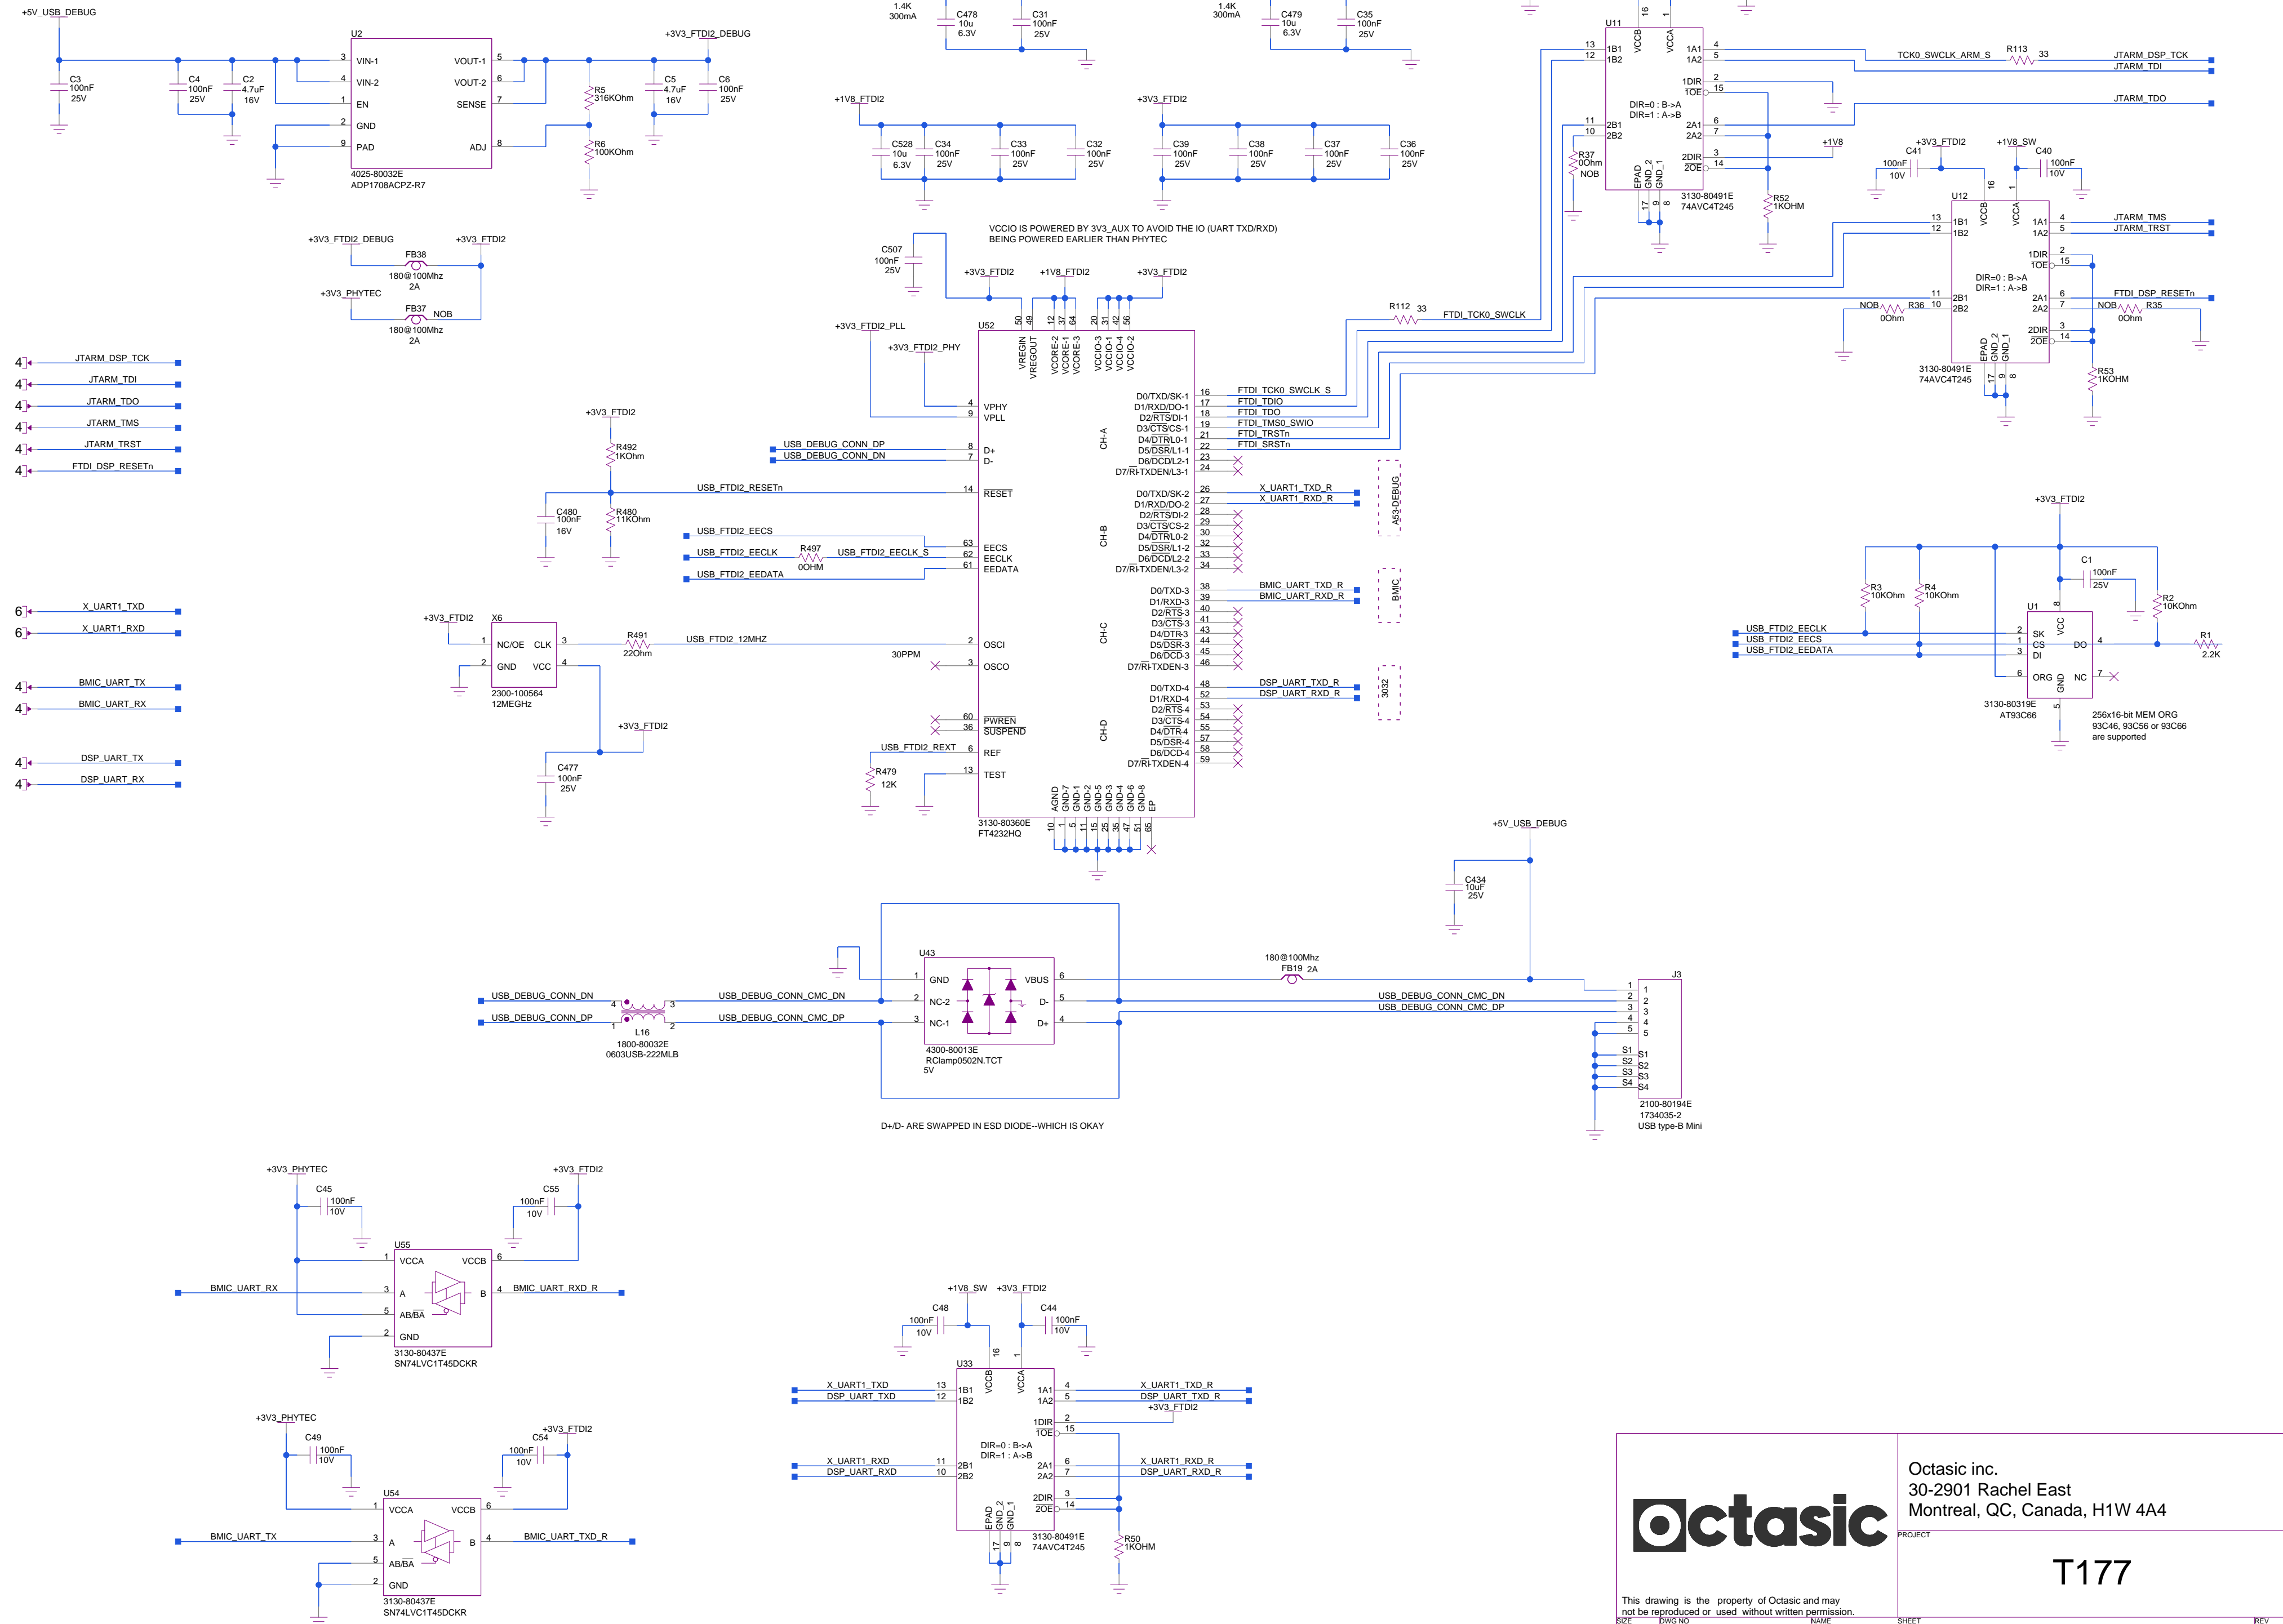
+5V_USB_DEBUG

U2
3 VIN-1
4 VIN-2
1 EN
2 GND
9 PAD
VOUT-1 5
VOUT-2 6
SENSE 7
ADJ 8
4025-80032E
ADP1708ACPZ-R7

C3 100nF 25V
C4 100nF 25V
C2 4.7uF 16V
R5 316KOhm
R6 100KOhm
C5 4.7uF 16V
C6 100nF 25V
+3V3_FTDI2_DEBUG

1.4K 300mA
C478 10u 6.3V
C31 100nF 25V
1.4K 300mA
C479 10u 6.3V
C35 100nF 25V

+1V8_FTDI2
C528 10u 6.3V
C34 100nF 25V
C33 100nF 25V
C32 100nF 25V
+3V3_FTDI2
C39 100nF 25V
C38 100nF 25V
C37 100nF 25V
C36 100nF 25V

VCCIO IS POWERED BY 3V3_AUX TO AVOID THE IO (UART TXD/RXD) BEING POWERED EARLIER THAN PHYTEC

+3V3_FTDI2_DEBUG
+3V3_FTDI2
FB38
180@100Mhz 2A
+3V3_PHYTEC
FB37
NOB
180@100Mhz 2A

C507 100nF 25V
+3V3_FTDI2
+1V8_FTDI2
+3V3_FTDI2
+3V3_FTDI2_PLL
+3V3_FTDI2_PHY

U11
13 1B1
12 1B2
11 2B1
10 2B2
16 VCCB
1 VCCA
1A1 4
1A2 5
1DIR 2
1OE 15
DIR=0 : B->A
DIR=1 : A->B
2A1 6
2A2 7
2DIR 3
2OE 14
EPAD GND_2 GND_1
17 9 8
3130-80491E
74AVC4T245
R37 0Ohm NOB
R52 1KOHM
+1V8
TCK0_SWCLK_ARM_S
R113 33
JTARM_DSP_TCK
JTARM_TDI
JTARM_TDO

+3V3_FTDI2
C41 100nF 10V
+1V8_SW
C40 100nF 10V
U12
13 1B1
12 1B2
11 2B1
10 2B2
16 VCCB
1 VCCA
1A1 4
1A2 5
1DIR 2
1OE 15
DIR=0 : B->A
DIR=1 : A->B
2A1 6
2A2 7
2DIR 3
2OE 14
EPAD GND_2 GND_1
17 9 8
3130-80491E
74AVC4T245
JTARM_TMS
JTARM_TRST
FTDI_DSP_RESETn
NOB R36 0Ohm
NOB R35 0Ohm
R53 1KOHM

R112 33
FTDI_TCK0_SWCLK

U52
50 VREGIN
49 VREGOUT
12 VCORE-2
37 VCORE-1
64 VCORE-3
20 VCCIO-3
31 VCCIO-0
42 VCCIO-1
56 VCCIO-2
4 VPHY
9 VPLL
8 D+
7 D-
14 RESET
63 EECS
62 EECLK
61 EEDATA
2 OSCI
3 OSCO
60 PWREN
36 SUSPEND
6 REF
13 TEST
AGND GND-7 GND-1 GND-2 GND-5 GND-3 GND-4 GND-6 GND-8 EP
10 1 5 11 15 25 35 47 51 65
3130-80360E
FT4232HQ

CH-A
D0/TXD/SK-1 16
D1/RXD/DO-1 17
D2/RTS/DI-1 18
D3/CTS/CS-1 19
D4/DTR/L0-1 21
D5/DSR/L1-1 22
D6/DCD/L2-1 23
D7/RI-TXDEN/L3-1 24
FTDI_TCK0_SWCLK_S
FTDI_TDIO
FTDI_TDO
FTDI_TMS0_SWIO
FTDI_TRSTn
FTDI_SRSTn

CH-B
D0/TXD/SK-2 26
D1/RXD/DO-2 27
D2/RTS/DI-2 28
D3/CTS/CS-2 29
D4/DTR/L0-2 30
D5/DSR/L1-2 32
D6/DCD/L2-2 33
D7/RI-TXDEN/L3-2 34
X_UART1_TXD_R
X_UART1_RXD_R
A53-DEBUG

CH-C
D0/TXD-3 38
D1/RXD-3 39
D2/RTS-3 40
D3/CTS-3 41
D4/DTR-3 43
D5/DSR-3 44
D6/DCD-3 45
D7/RI-TXDEN-3 46
BMIC_UART_TXD_R
BMIC_UART_RXD_R
BMIC

CH-D
D0/TXD-4 48
D1/RXD-4 52
D2/RTS-4 53
D3/CTS-4 54
D4/DTR-4 55
D5/DSR-4 57
D6/DCD-4 58
D7/RI-TXDEN-4 59
DSP_UART_TXD_R
DSP_UART_RXD_R
3032

4 JTARM_DSP_TCK
4 JTARM_TDI
4 JTARM_TDO
4 JTARM_TMS
4 JTARM_TRST
4 FTDI_DSP_RESETn
6 X_UART1_TXD
6 X_UART1_RXD
4 BMIC_UART_TX
4 BMIC_UART_RX
4 DSP_UART_TX
4 DSP_UART_RX

+3V3_FTDI2
R492 1KOhm
USB_DEBUG_CONN_DP
USB_DEBUG_CONN_DN
USB_FTDI2_RESETn
C480 100nF 16V
R480 11KOhm
USB_FTDI2_EECS
USB_FTDI2_EECLK
R497 0OHM
USB_FTDI2_EECLK_S
USB_FTDI2_EEDATA

+3V3_FTDI2
X6
1 NC/OE
2 GND
CLK 3
VCC 4
2300-100564
12MEGHz
R491 22Ohm
USB_FTDI2_12MHZ
30PPM
+3V3_FTDI2
C477 100nF 25V
USB_FTDI2_REXT
R479 12K

+3V3_FTDI2
R3 10KOhm
R4 10KOhm
C1 100nF 25V
R2 10KOhm
U1
USB_FTDI2_EECLK
USB_FTDI2_EECS
USB_FTDI2_EEDATA
2 SK
1 CS
3 DI
6 ORG
8 VCC
5 GND
DO 4
NC 7
R1 2.2K
3130-80319E
AT93C66
256x16-bit MEM ORG
93C46, 93C56 or 93C66
are supported

+5V_USB_DEBUG
C434 10uF 25V

U43
1 GND
2 NC-2
3 NC-1
VBUS 6
D- 5
D+ 4
4300-80013E
RClamp0502N.TCT
5V
USB_DEBUG_CONN_DN
USB_DEBUG_CONN_DP
L16
1800-80032E
0603USB-222MLB
USB_DEBUG_CONN_CMC_DN
USB_DEBUG_CONN_CMC_DP
180@100Mhz
FB19 2A
USB_DEBUG_CONN_CMC_DN
USB_DEBUG_CONN_CMC_DP
J3
1 2 3 4 5
S1 S2 S3 S4
2100-80194E
1734035-2
USB type-B Mini

D+/D- ARE SWAPPED IN ESD DIODE--WHICH IS OKAY

+3V3_PHYTEC
C45 100nF 10V
+3V3_FTDI2
C55 100nF 10V
U55
1 VCCA
3 A
5 AB/BA
2 GND
VCCB 6
B 4
BMIC_UART_RX
BMIC_UART_RXD_R
3130-80437E
SN74LVC1T45DCKR

+3V3_PHYTEC
C49 100nF 10V
+3V3_FTDI2
C54 100nF 10V
U54
1 VCCA
3 A
5 AB/BA
2 GND
VCCB 6
B 4
BMIC_UART_TX
BMIC_UART_TXD_R
3130-80437E
SN74LVC1T45DCKR

+1V8_SW
+3V3_FTDI2
C48 100nF 10V
C44 100nF 10V
U33
13 1B1
12 1B2
11 2B1
10 2B2
16 VCCB
1 VCCA
1A1 4
1A2 5
1DIR 2
1OE 15
DIR=0 : B->A
DIR=1 : A->B
2A1 6
2A2 7
2DIR 3
2OE 14
EPAD GND_2 GND_1
17 9 8
3130-80491E
74AVC4T245
X_UART1_TXD
DSP_UART_TXD
X_UART1_RXD
DSP_UART_RXD
X_UART1_TXD_R
DSP_UART_TXD_R
+3V3_FTDI2
X_UART1_RXD_R
DSP_UART_RXD_R
R50 1KOHM

Octasic
Octasic inc.
30-2901 Rachel East
Montreal, QC, Canada, H1W 4A4
PROJECT
T177
This drawing is the property of Octasic and may not be reproduced or used without written permission.
SIZE DWG NO NAME SHEET REV